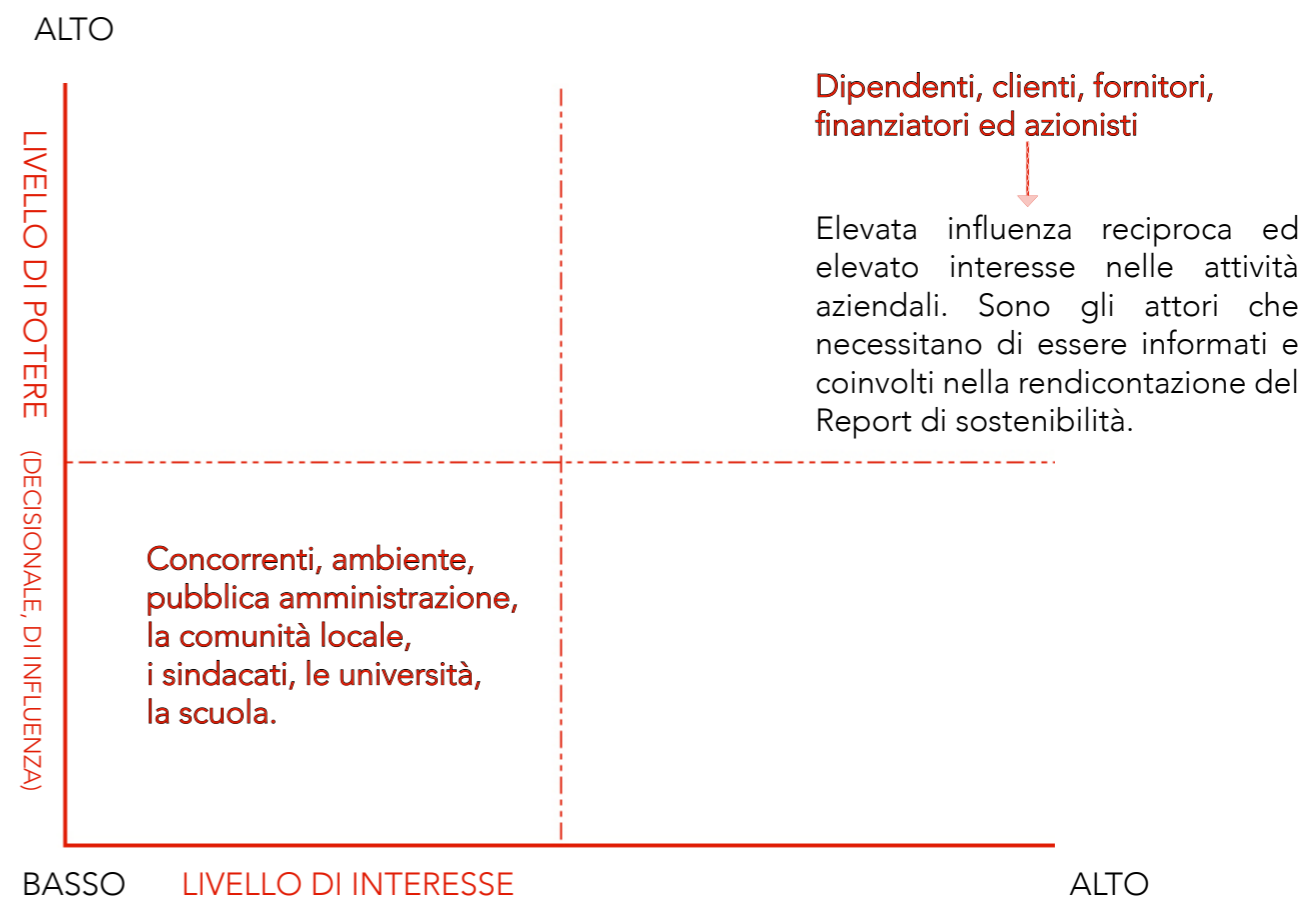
ALTO

LIVELLO DI POTERE (DECISIONALE, DI INFLUENZA)

Dipendenti, clienti, fornitori, finanziatori ed azionisti

Elevata influenza reciproca ed elevato interesse nelle attività aziendali. Sono gli attori che necessitano di essere informati e coinvolti nella rendicontazione del Report di sostenibilità.

Concorrenti, ambiente, pubblica amministrazione, la comunità locale, i sindacati, le università, la scuola.

BASSO LIVELLO DI INTERESSE ALTO